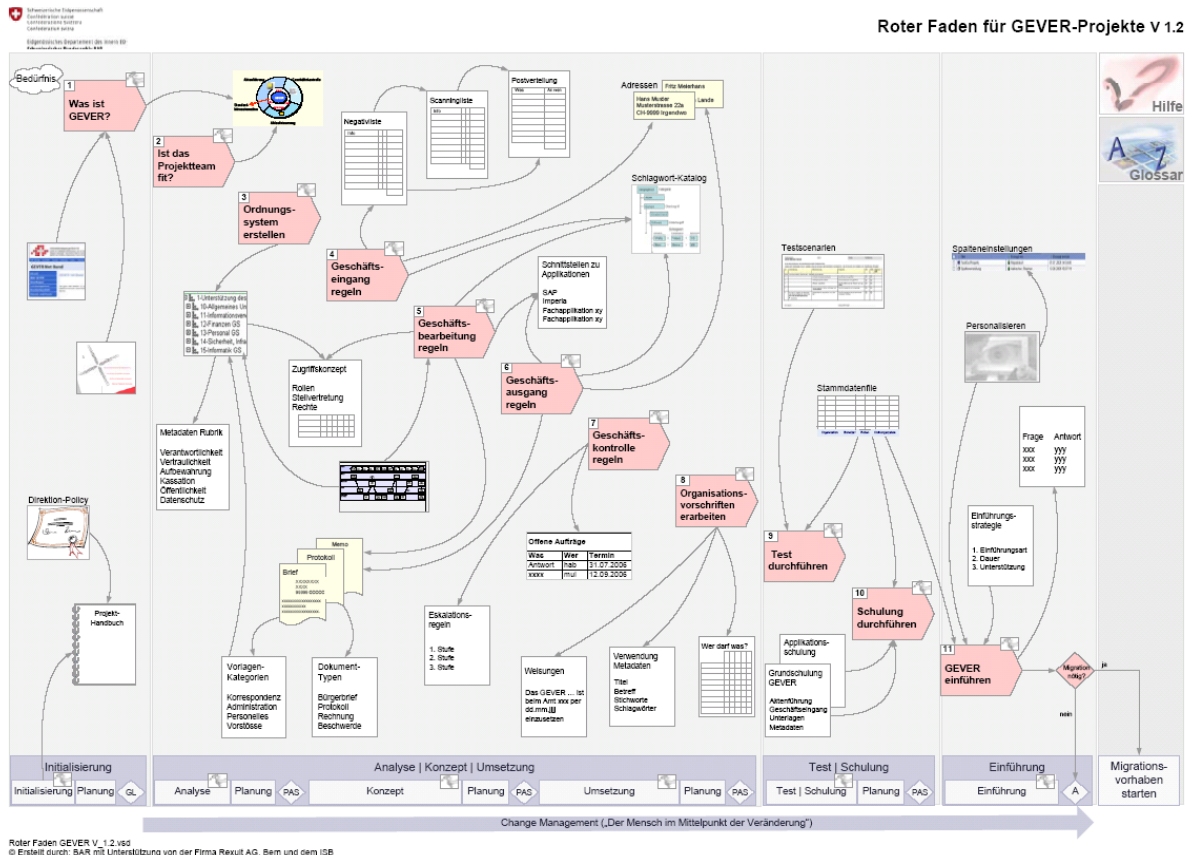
Schweizerische Eidgenossenschaft
Confédération suisse
Confederazione Svizzera
Confederaziun svizra

Eidgenössisches Departement des Innern EDI
Schweizerisches Bundesarchiv BAR

Roter Faden für GEVER-Projekte V 1.2

Hilfe

Glossar

Bedürfnis

1
Was ist GEVER?

2
Ist das Projektteam fit?

3
Ordnungssystem erstellen

4
Geschäftseingang regeln

5
Geschäftsbearbeitung regeln

6
Geschäftsausgang regeln

7
Geschäftskontrolle regeln

8
Organisationsvorschriften erarbeiten

9
Test durchführen

10
Schulung durchführen

11
GEVER einführen

Negativliste

Scanningliste

Postverteilung

Adressen
Fritz Meierhans
Hans Muster
Musterstrasse 22a
CH-0000 Irgendwo
Lande

Schlagwort-Katalog

Schnittstellen zu Applikationen
SAP
Imperia
Fachapplikation xy
Fachapplikation xy

1-Unterstützung des
10-Allgemeines
11-Informationsve
12-Finanzen GS
13-Personal GS
14-Sicherheit, Infra
15-Informatik GS

Zugriffskonzept
Rollen
Stellvertretung
Rechte

Metadaten Rubrik
Verantwortlichkeit
Vertraulichkeit
Aufbewahrung
Kassation
Öffentlichkeit
Datenschutz

Direktion-Policy

Projekt-Handbuch

Memo
Protokoll
Brief

Vorlagen-Kategorien
Korrespondenz
Administration
Personelles
Vorstösse

Dokument-Typen
Bürgerbrief
Protokoll
Rechnung
Beschwerde

Offene Aufträge
| Was | Wer | Termin |
|---|---|---|
| Antwort | hab | 31.07.2006 |
| xxxx | mul | 12.09.2006 |

Eskalationsregeln
1. Stufe
2. Stufe
3. Stufe

Weisungen
Das GEVER ... ist beim Amt xxx per dd.mm.jjjj einzusetzen

Verwendung Metadaten
Titel
Betreff
Stichworte
Schlagwörter

Wer darf was?

Testscenarien

Stammdatenfile

Applikationsschulung

Grundschulung GEVER
Aktenführung
Geschäftseingang
Unterlagen
Metadaten

Spalteneinstellungen

Personalisieren

Frage Antwort
xxx yyy
xxx yyy
xxx yyy

Einführungsstrategie
1. Einführungsart
2. Dauer
3. Unterstützung

Migration nötig?
ja
nein

Initialisierung
Initialisierung | Planung | GL

Analyse | Konzept | Umsetzung
Analyse | Planung | PAS | Konzept | Planung | PAS | Umsetzung | Planung | PAS

Test | Schulung
Test | Schulung | Planung | PAS

Einführung
Einführung | A

Migrationsvorhaben starten

Change Management („Der Mensch im Mittelpunkt der Veränderung")

Roter Faden GEVER V_1.2.vsd
© Erstellt durch: BAR mit Unterstützung von der Firma Rexult AG, Bern und dem ISB